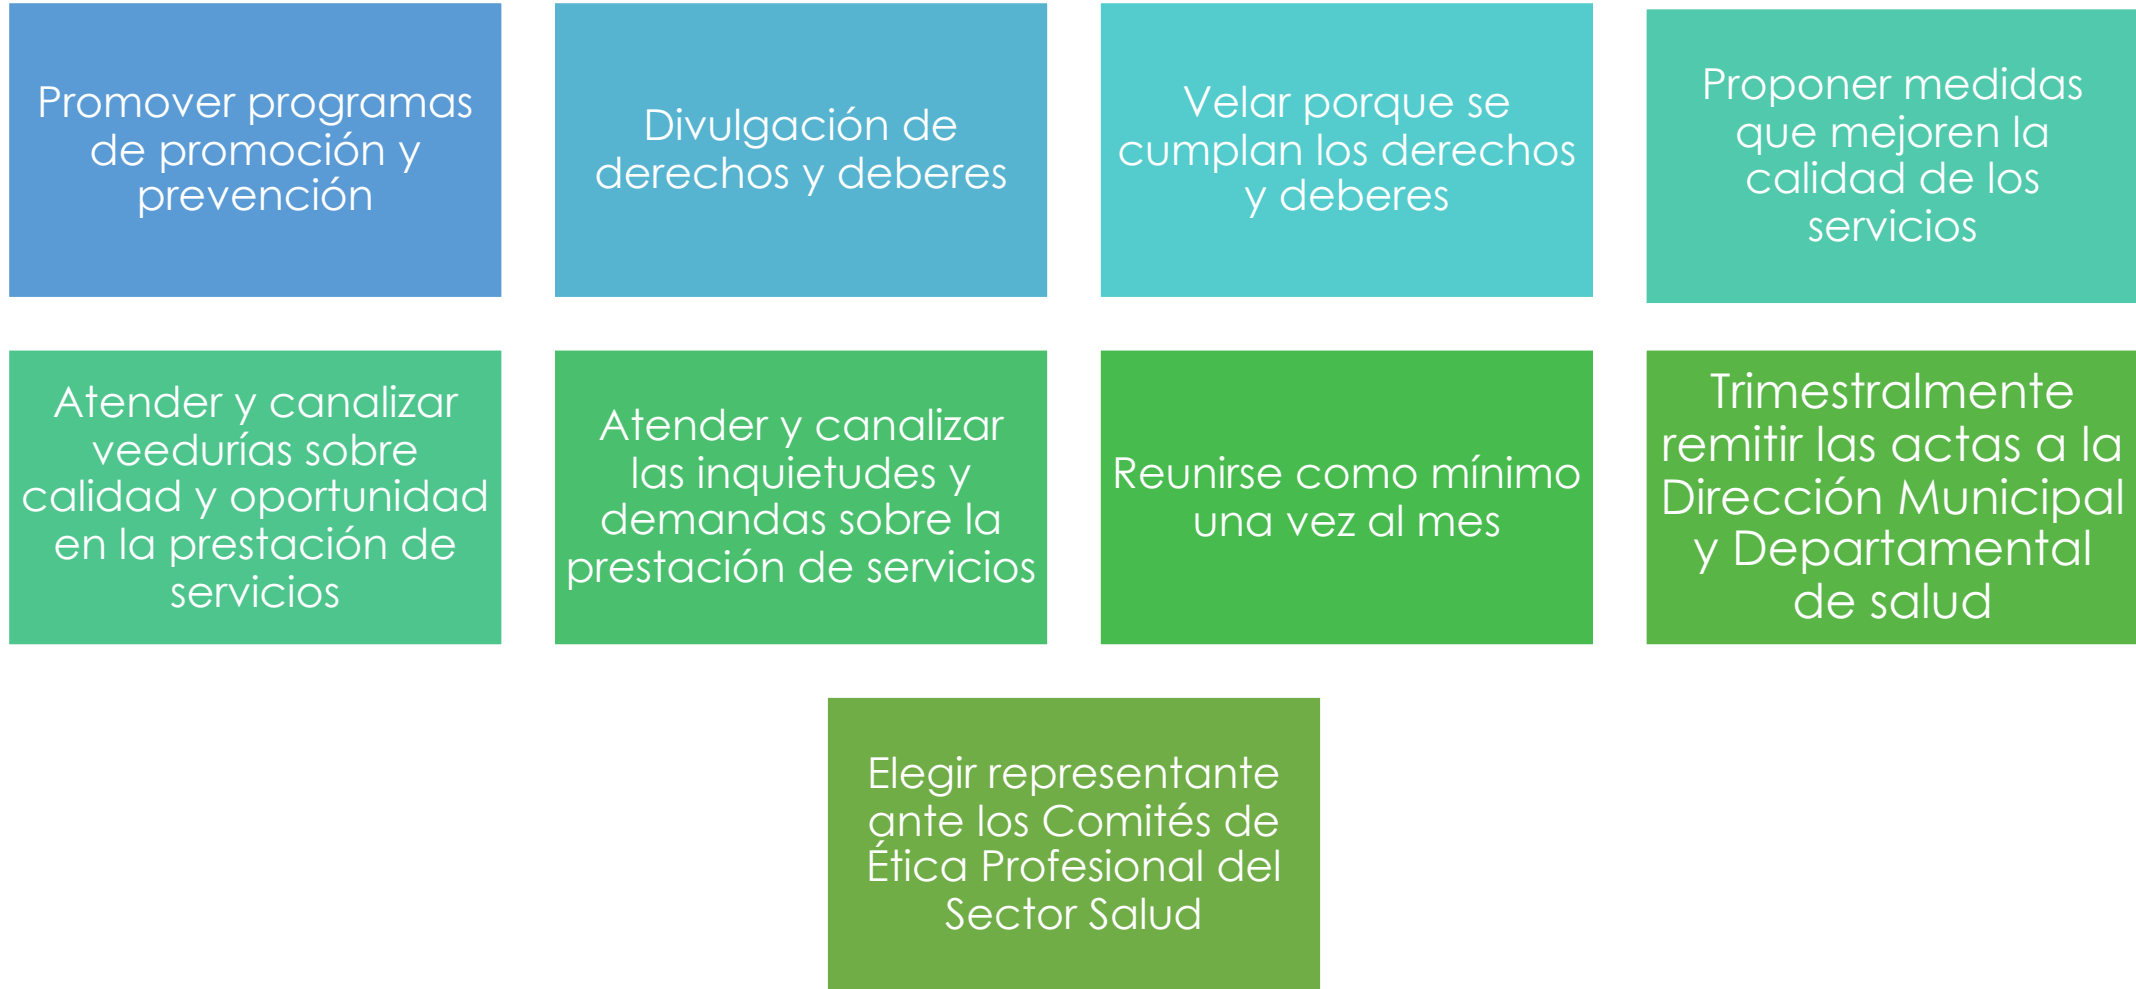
Promover programas de promoción y prevención

Divulgación de derechos y deberes

Velar porque se cumplan los derechos y deberes

Proponer medidas que mejoren la calidad de los servicios

Atender y canalizar veedurías sobre calidad y oportunidad en la prestación de servicios

Atender y canalizar las inquietudes y demandas sobre la prestación de servicios

Reunirse como mínimo una vez al mes

Trimestralmente remitir las actas a la Dirección Municipal y Departamental de salud

Elegir representante ante los Comités de Ética Profesional del Sector Salud